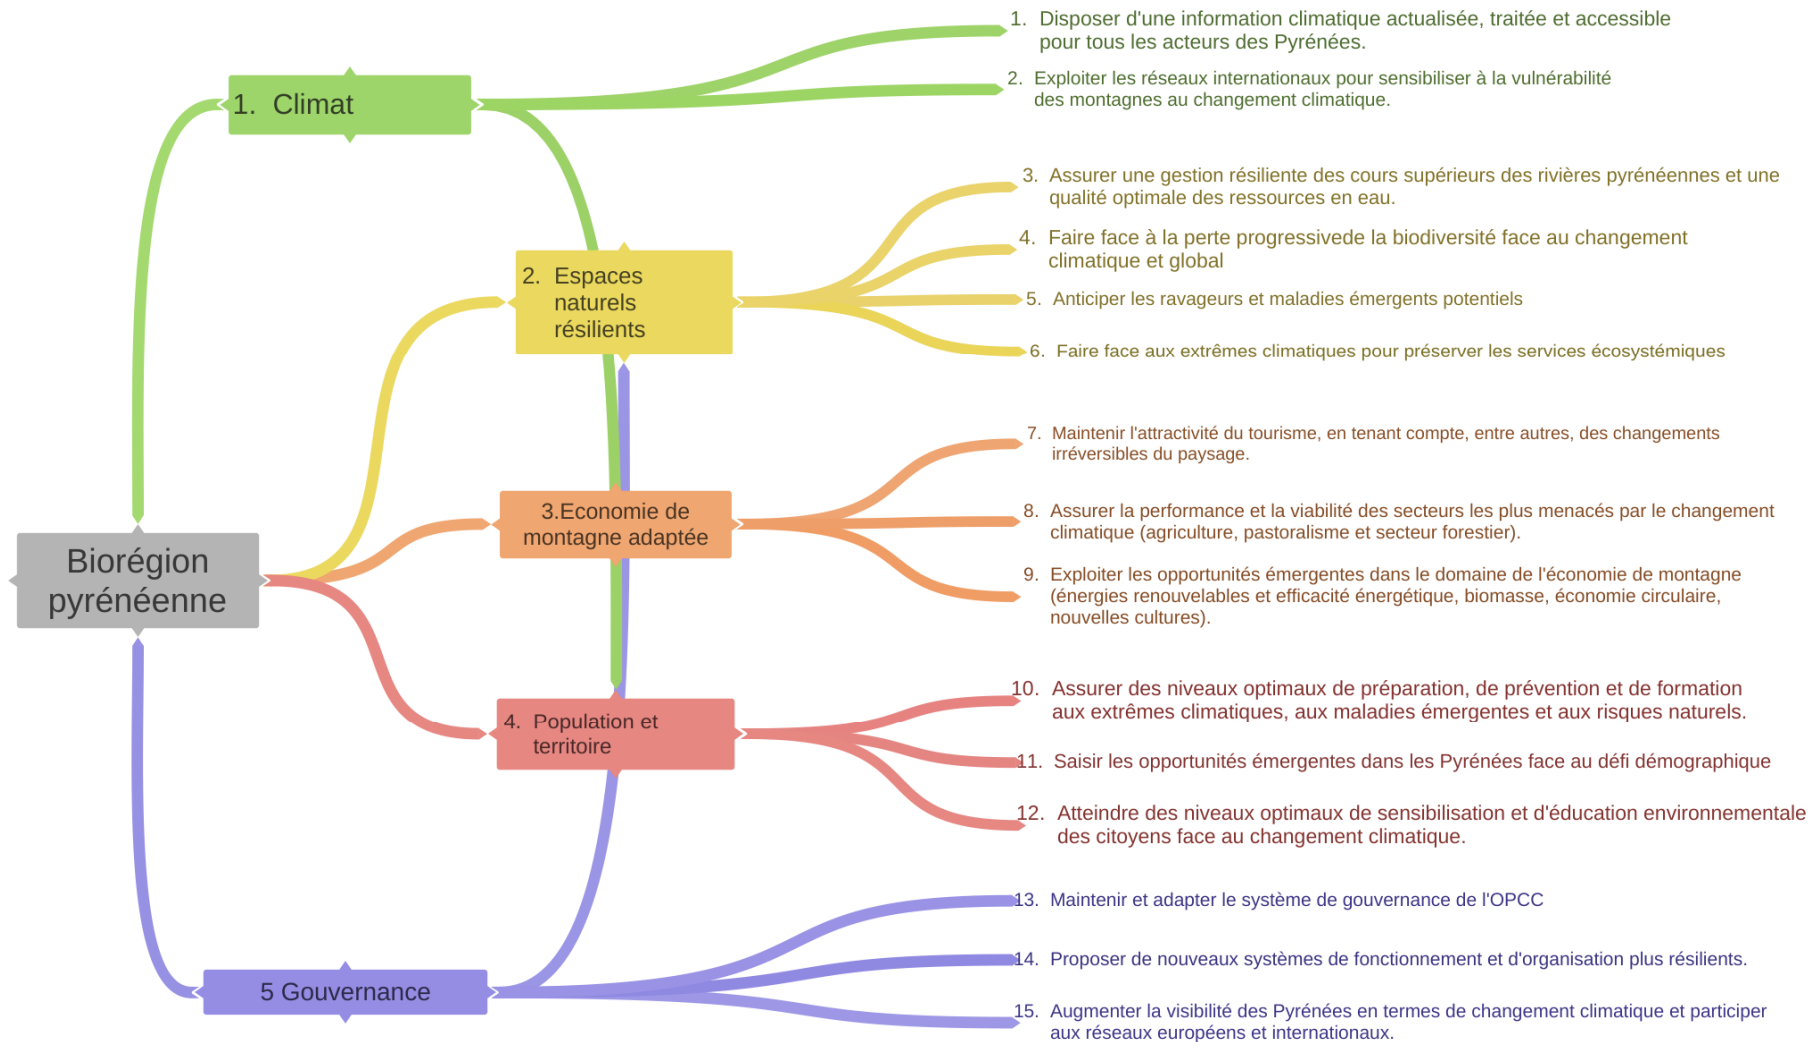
Biorégion pyrénéenne

1. Climat

1. Disposer d'une information climatique actualisée, traitée et accessible pour tous les acteurs des Pyrénées.

2. Exploiter les réseaux internationaux pour sensibiliser à la vulnérabilité des montagnes au changement climatique.

2. Espaces naturels résilients

3. Assurer une gestion résiliente des cours supérieurs des rivières pyrénéennes et une qualité optimale des ressources en eau.

4. Faire face à la perte progressivede la biodiversité face au changement climatique et global

5. Anticiper les ravageurs et maladies émergents potentiels

6. Faire face aux extrêmes climatiques pour préserver les services écosystémiques

3.Economie de montagne adaptée

7. Maintenir l'attractivité du tourisme, en tenant compte, entre autres, des changements irréversibles du paysage.

8. Assurer la performance et la viabilité des secteurs les plus menacés par le changement climatique (agriculture, pastoralisme et secteur forestier).

9. Exploiter les opportunités émergentes dans le domaine de l'économie de montagne (énergies renouvelables et efficacité énergétique, biomasse, économie circulaire, nouvelles cultures).

4. Population et territoire

10. Assurer des niveaux optimaux de préparation, de prévention et de formation aux extrêmes climatiques, aux maladies émergentes et aux risques naturels.

11. Saisir les opportunités émergentes dans les Pyrénées face au défi démographique

12. Atteindre des niveaux optimaux de sensibilisation et d'éducation environnementale des citoyens face au changement climatique.

5 Gouvernance

13. Maintenir et adapter le système de gouvernance de l'OPCC

14. Proposer de nouveaux systèmes de fonctionnement et d'organisation plus résilients.

15. Augmenter la visibilité des Pyrénées en termes de changement climatique et participer aux réseaux européens et internationaux.